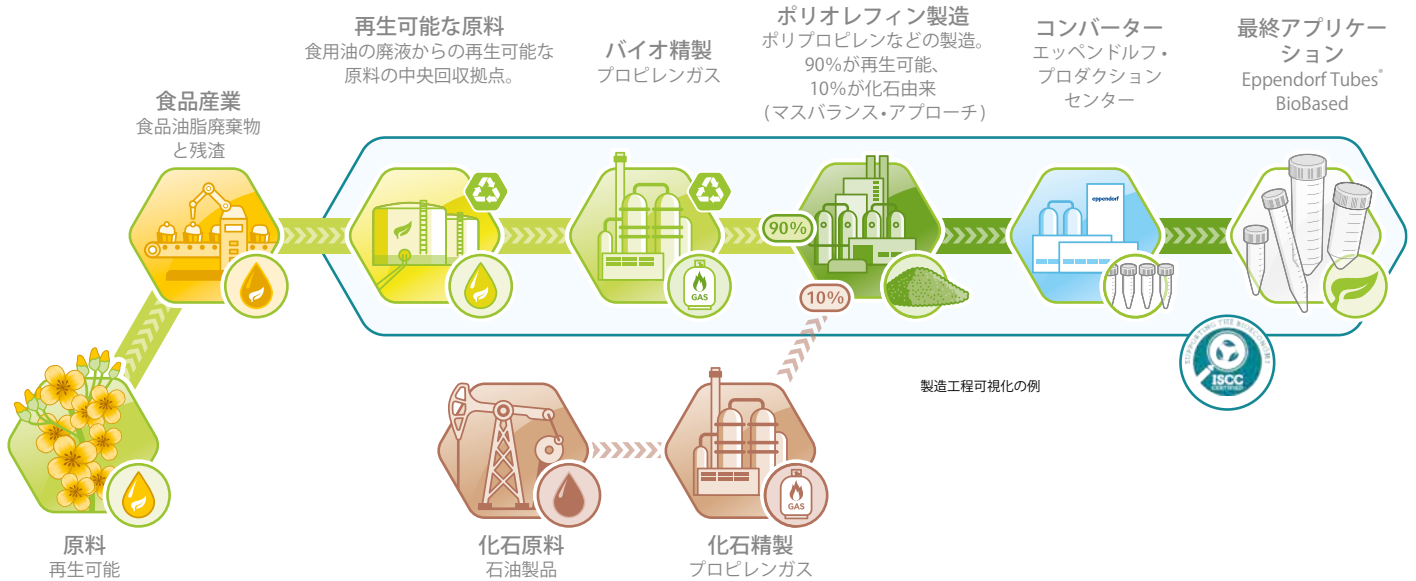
食品産業
食品油脂廃棄物と残渣

再生可能な原料
食用油の廃液からの再生可能な原料の中央回収拠点。

バイオ精製
プロピレンガス

ポリオレフィン製造
ポリプロピレンなどの製造。
90%が再生可能、
10%が化石由来
(マスバランス・アプローチ)

コンバーター
エッペンドルフ・プロダクションセンター

最終アプリケーション
Eppendorf Tubes®
BioBased

GAS

90%

10%

eppendorf

製造工程可視化の例

ISCC
CERTIFIED

化石原料
石油製品

化石精製
プロピレンガス

GAS

原料
再生可能